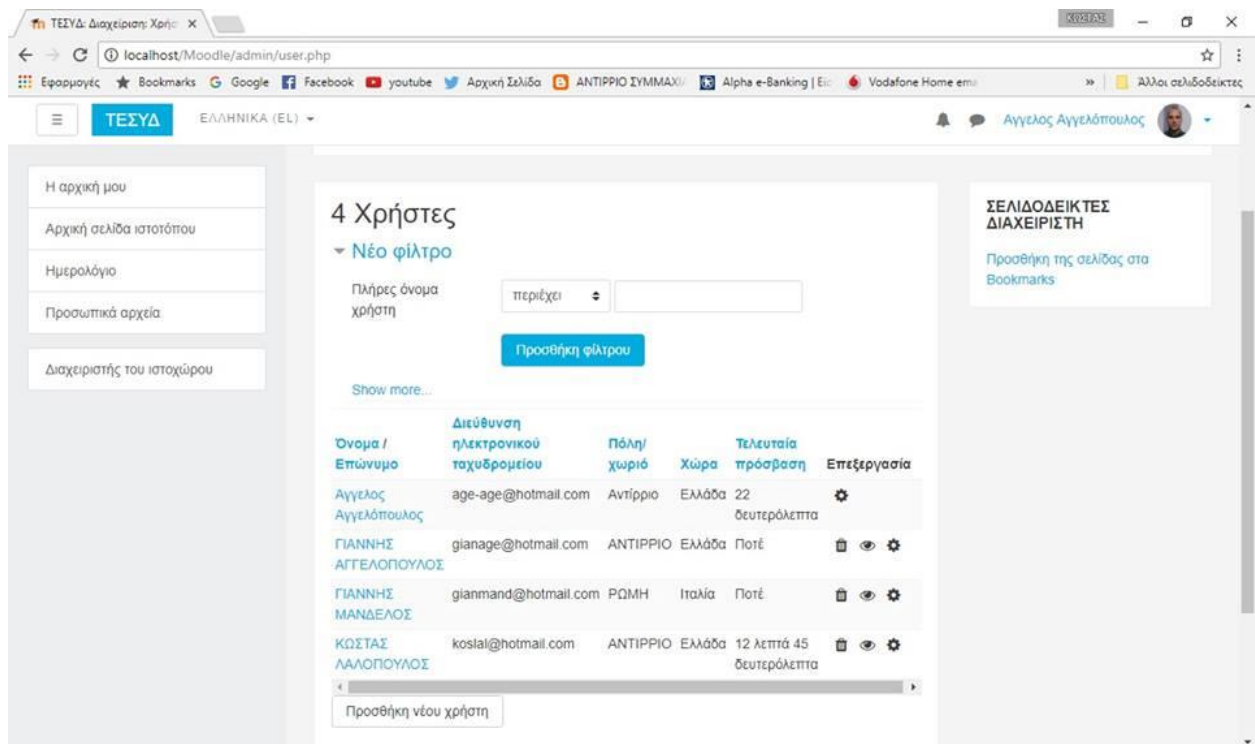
ΤΕΣΥΔ: Διαχείριση: Χρήσ ×

ΚΩΣΤΑΣ

localhost/Moodle/admin/user.php

Εφαρμογές Bookmarks Google Facebook youtube Αρχική Σελίδα ΑΝΤΙΡΡΙΟ ΣΥΜΜΑΧΙ Alpha e-Banking | Εισ Vodafone Home ema » Άλλοι σελιδοδείκτες

ΤΕΣΥΔ ΕΛΛΗΝΙΚΑ (EL)

Αγγελος Αγγελόπουλος

Η αρχική μου

Αρχική σελίδα ιστοτόπου

Ημερολόγιο

Προσωπικά αρχεία

Διαχειριστής του ιστοχώρου

4 Χρήστες

Νέο φίλτρο

Πλήρες όνομα χρήστη

περιέχει

Προσθήκη φίλτρου

Show more...

| Όνομα / Επώνυμο | Διεύθυνση ηλεκτρονικού ταχυδρομείου | Πόλη/ χωριό | Χώρα | Τελευταία πρόσβαση | Επεξεργασία |
|---|---|---|---|---|---|
| Αγγελος Αγγελόπουλος | age-age@hotmail.com | Αντίρριο | Ελλάδα | 22 δευτερόλεπτα | |
| ΓΙΑΝΝΗΣ ΑΓΓΕΛΟΠΟΥΛΟΣ | gianage@hotmail.com | ΑΝΤΙΡΡΙΟ | Ελλάδα | Ποτέ | |
| ΓΙΑΝΝΗΣ ΜΑΝΔΕΛΟΣ | gianmand@hotmail.com | ΡΩΜΗ | Ιταλία | Ποτέ | |
| ΚΩΣΤΑΣ ΛΑΛΟΠΟΥΛΟΣ | koslal@hotmail.com | ΑΝΤΙΡΡΙΟ | Ελλάδα | 12 λεπτά 45 δευτερόλεπτα | |

Προσθήκη νέου χρήστη

ΣΕΛΙΔΟΔΕΙΚΤΕΣ ΔΙΑΧΕΙΡΙΣΤΗ

Προσθήκη της σελίδας στα Bookmarks